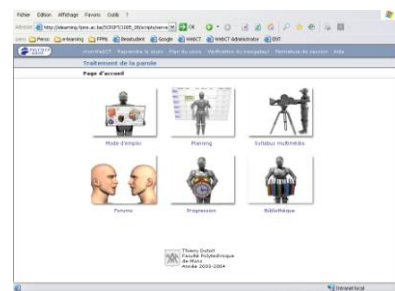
Fichier Edition Affichage Favoris Outils ?

Adresse http://elearning.fpms.ac.be/SCRIPT/1005_08/scripts/serve

Liens Perso e-learning FPMS Beatsubest Google WebCT WebCT Administrator ENT

Ann/WebCT Rejoindre le cours Plan du cours Vérification du navigateur Formation du cours Aide

Traitement de la parole

Page d'accueil

Mode d'emploi

Planning

Syllabus multimédia

Forums

Progression

Bibliothèque

Thierry Dutoit
Faculté Polytechnique de Mons
Année 2003-2004

Internet local